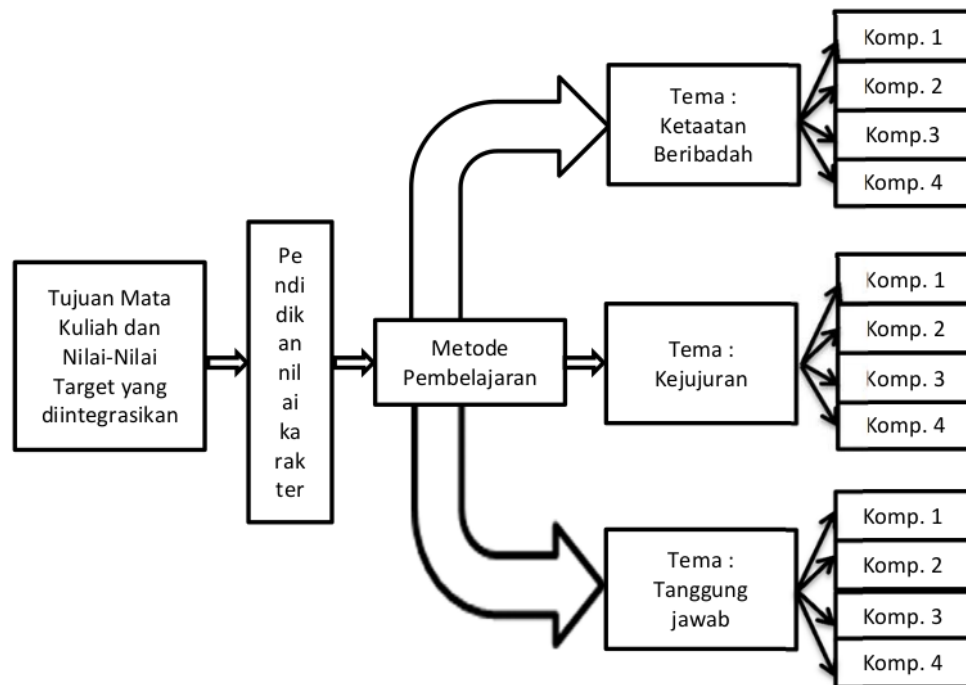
Tujuan Mata Kuliah dan Nilai-Nilai Target yang diintegrasikan

Pe
ndi
dik
an
nil
ai
ka
rak
ter

Metode Pembelajaran

Tema : Ketaatan Beribadah

Komp. 1
Komp. 2
Komp.3
Komp. 4

Tema : Kejujuran

Komp. 1
Komp. 2
Komp. 3
Komp. 4

Tema : Tanggung jawab

Komp. 1
Komp. 2
Komp. 3
Komp. 4